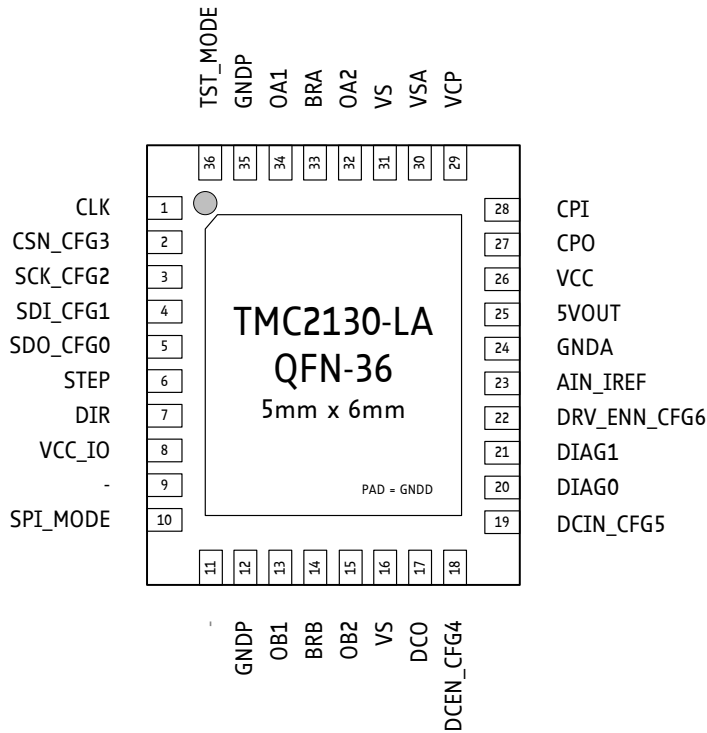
TST_MODE
GNDP
OA1
BRA
OA2
VS
VSA
VCP

36 35 34 33 32 31 30 29

CLK 1
CSN_CFG3 2
SCK_CFG2 3
SDI_CFG1 4
SDO_CFG0 5
STEP 6
DIR 7
VCC_IO 8
- 9
SPI_MODE 10

28 CPI
27 CPO
26 VCC
25 5VOUT
24 GNDA
23 AIN_IREF
22 DRV_ENN_CFG6
21 DIAG1
20 DIAG0
19 DCIN_CFG5

TMC2130-LA
QFN-36
5mm x 6mm

PAD = GNDD

11 12 13 14 15 16 17 18

-
GNDP
OB1
BRB
OB2
VS
DCO
DCEN_CFG4